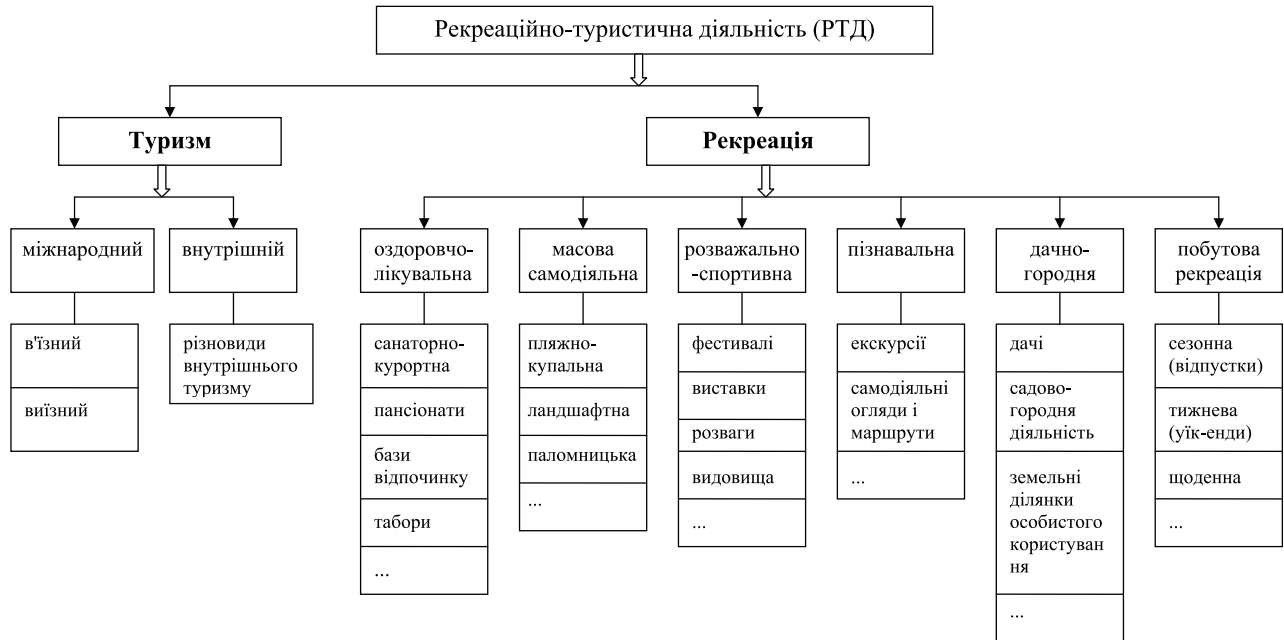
Рекреаційно-туристична діяльність (РТД)

Туризм

Рекреація

міжнародний

внутрішній

в'їзний

виїзний

різновиди внутрішнього туризму

оздоровчо-лікувальна

санаторно-курортна

пансіонати

бази відпочинку

табори

...

масова самодіяльна

пляжно-купальна

ландшафтна

паломницька

...

розважально-спортивна

фестивалі

виставки

розваги

видовища

...

пізнавальна

екскурсії

самодіяльні огляди і маршрути

...

дачно-городня

дачі

садово-городня діяльність

земельні ділянки особистого користуван ня

...

побутова рекреація

сезонна (відпустки)

тижнева (уїк-енди)

щоденна

...